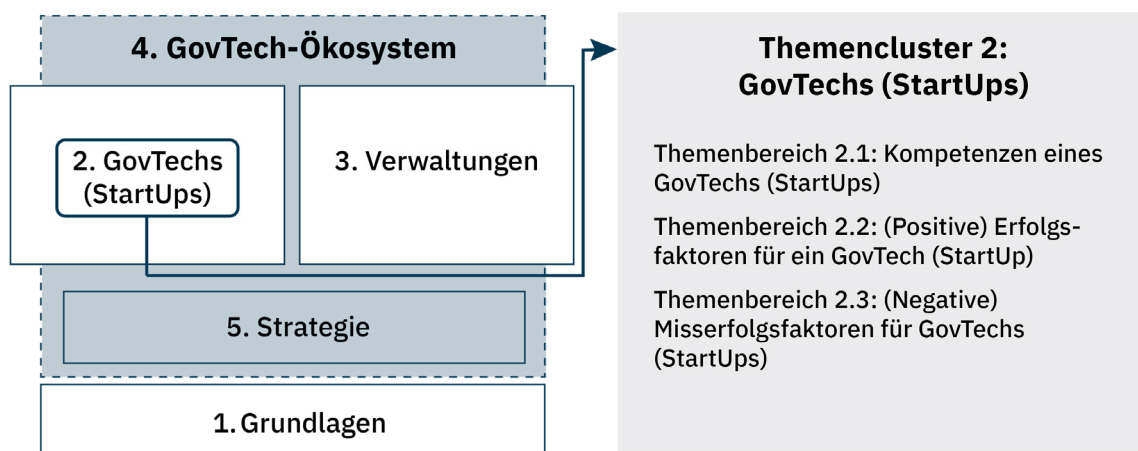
4. GovTech-Ökosystem

2. GovTechs (StartUps)

3. Verwaltungen

5. Strategie

1. Grundlagen

Themencluster 2: GovTechs (StartUps)

Themenbereich 2.1: Kompetenzen eines GovTechs (StartUps)

Themenbereich 2.2: (Positive) Erfolgsfaktoren für ein GovTech (StartUp)

Themenbereich 2.3: (Negative) Misserfolgsfaktoren für GovTechs (StartUps)